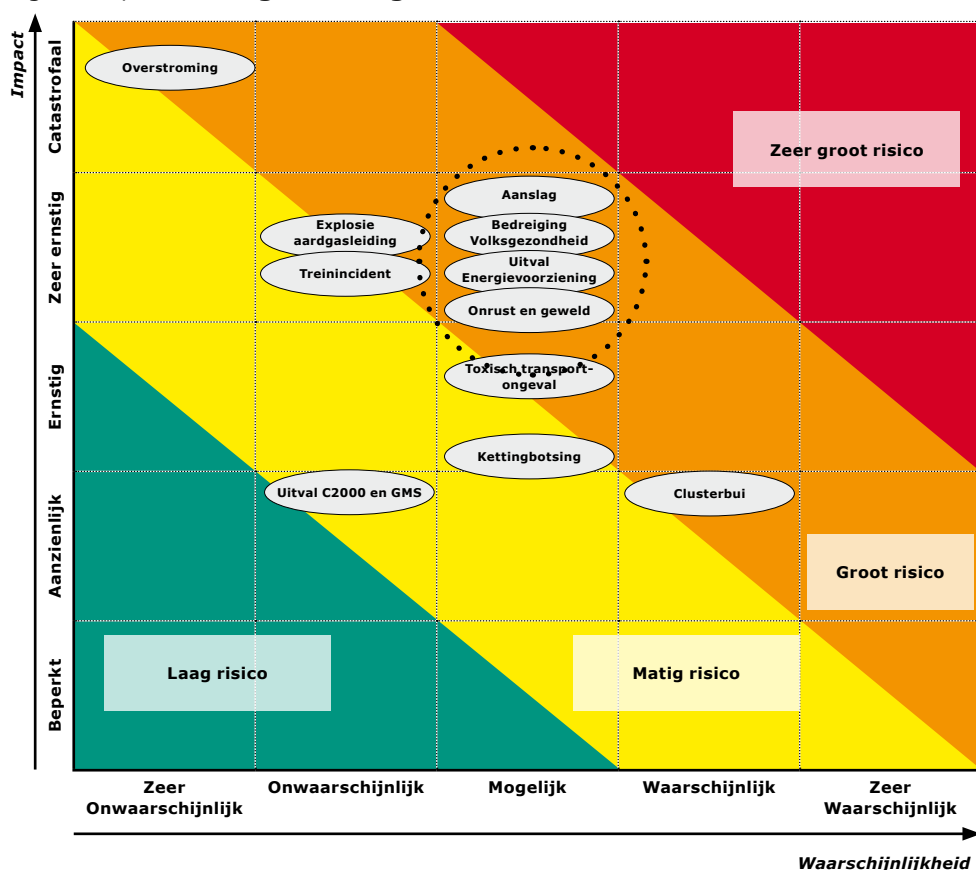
Impact

Catastrofaal

Zeer ernstig

Ernstig

Aanzienlijk

Beperkt

Overstroming

Zeer groot risico

Aanslag

Explosie aardgasleiding

Bedreiging Volksgezondheid

Treinincident

Uitval Energievoorziening

Onrust en geweld

Toxisch transport-ongeval

Kettingbotsing

Uitval C2000 en GMS

Clusterbui

Groot risico

Laag risico

Matig risico

Zeer Onwaarschijnlijk

Onwaarschijnlijk

Mogelijk

Waarschijnlijk

Zeer Waarschijnlijk

Waarschijnlijkheid